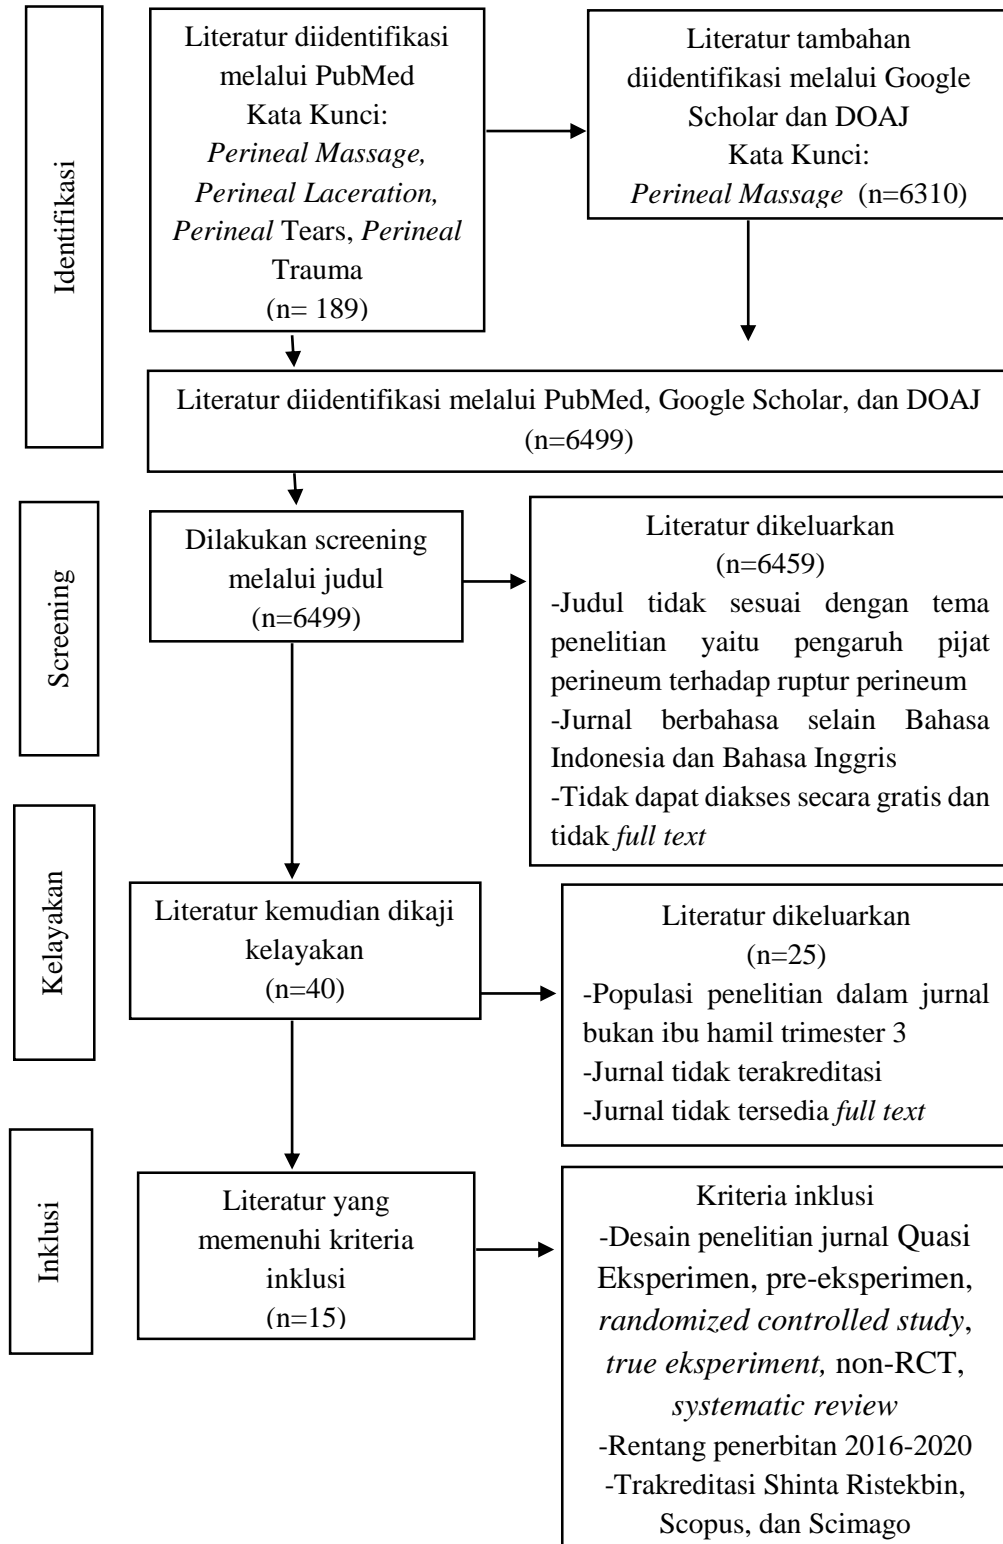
Identifikasi

Literatur diidentifikasi melalui PubMed
Kata Kunci:
*Perineal Massage, Perineal Laceration, Perineal* Tears, *Perineal* Trauma
(n= 189)

Literatur tambahan diidentifikasi melalui Google Scholar dan DOAJ
Kata Kunci:
*Perineal Massage* (n=6310)

Literatur diidentifikasi melalui PubMed, Google Scholar, dan DOAJ
(n=6499)

Screening

Dilakukan screening melalui judul
(n=6499)

Literatur dikeluarkan
(n=6459)
-Judul tidak sesuai dengan tema penelitian yaitu pengaruh pijat perineum terhadap ruptur perineum
-Jurnal berbahasa selain Bahasa Indonesia dan Bahasa Inggris
-Tidak dapat diakses secara gratis dan tidak *full text*

Kelayakan

Literatur kemudian dikaji kelayakan
(n=40)

Literatur dikeluarkan
(n=25)
-Populasi penelitian dalam jurnal bukan ibu hamil trimester 3
-Jurnal tidak terakreditasi
-Jurnal tidak tersedia *full text*

Inklusi

Literatur yang memenuhi kriteria inklusi
(n=15)

Kriteria inklusi
-Desain penelitian jurnal Quasi Eksperimen, pre-eksperimen, *randomized controlled study*, *true eksperiment,* non-RCT, *systematic review*
-Rentang penerbitan 2016-2020
-Trakreditasi Shinta Ristekbin, Scopus, dan Scimago